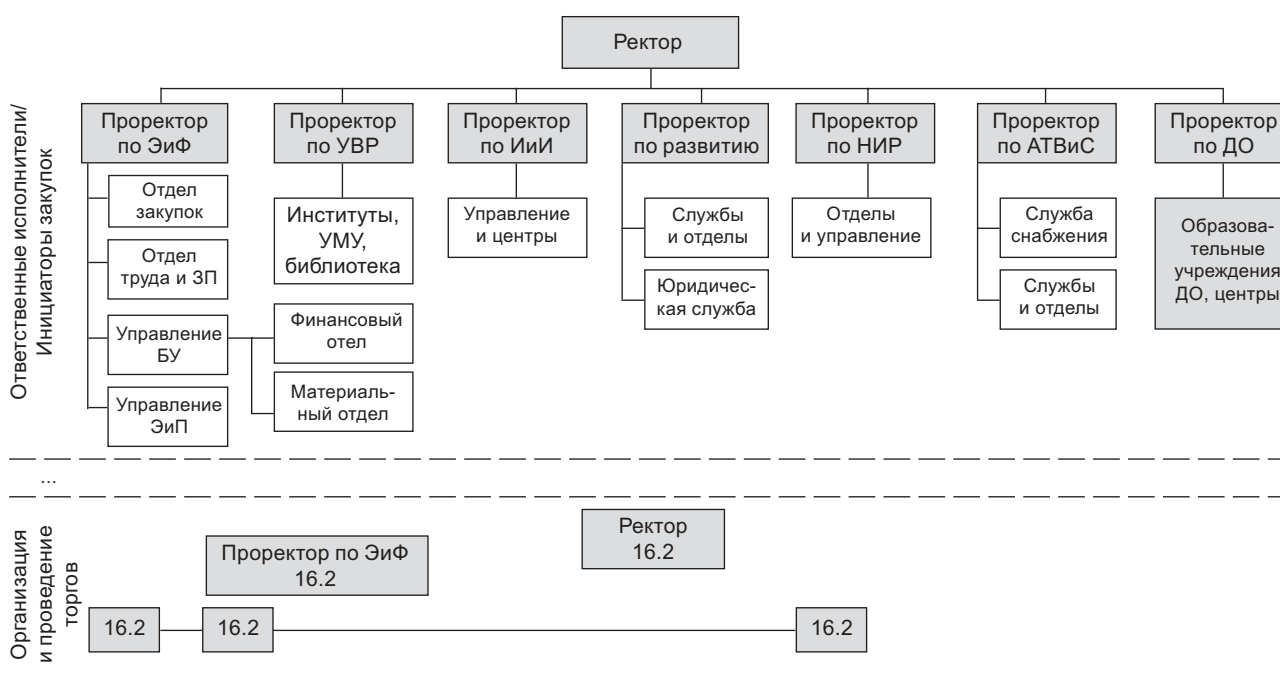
Ректор

Ответственные исполнители/ Инициаторы закупок

Проректор по ЭиФ

Отдел закупок

Отдел труда и ЗП

Управление БУ

Финансовый отел

Материальный отдел

Управление ЭиП

Проректор по УВР

Институты, УМУ, библиотека

Проректор по ИиИ

Управление и центры

Проректор по развитию

Службы и отделы

Юридическая служба

Проректор по НИР

Отделы и управление

Проректор по АТВиС

Служба снабжения

Службы и отделы

Проректор по ДО

Образовательные учреждения ДО, центры

...

Организация и проведение торгов

Ректор 16.2

Проректор по ЭиФ 16.2

16.2

16.2

16.2